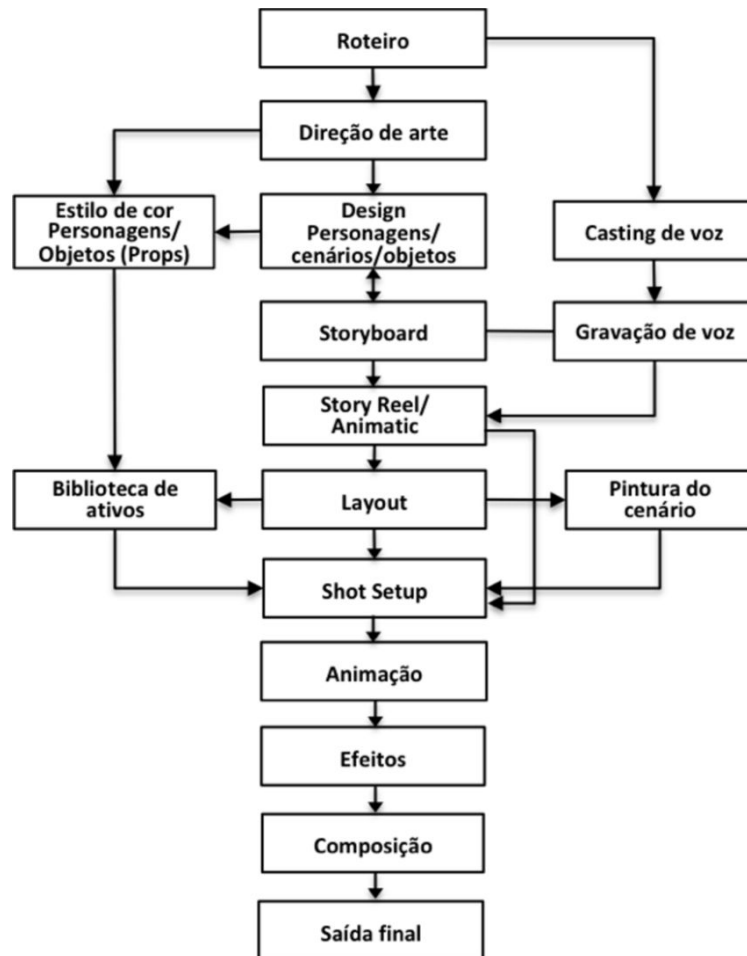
Roteiro

Direção de arte

Estilo de cor Personagens/ Objetos (Props)

Design Personagens/ cenários/objetos

Casting de voz

Storyboard

Gravação de voz

Story Reel/ Animatic

Biblioteca de ativos

Layout

Pintura do cenário

Shot Setup

Animação

Efeitos

Composição

Saída final